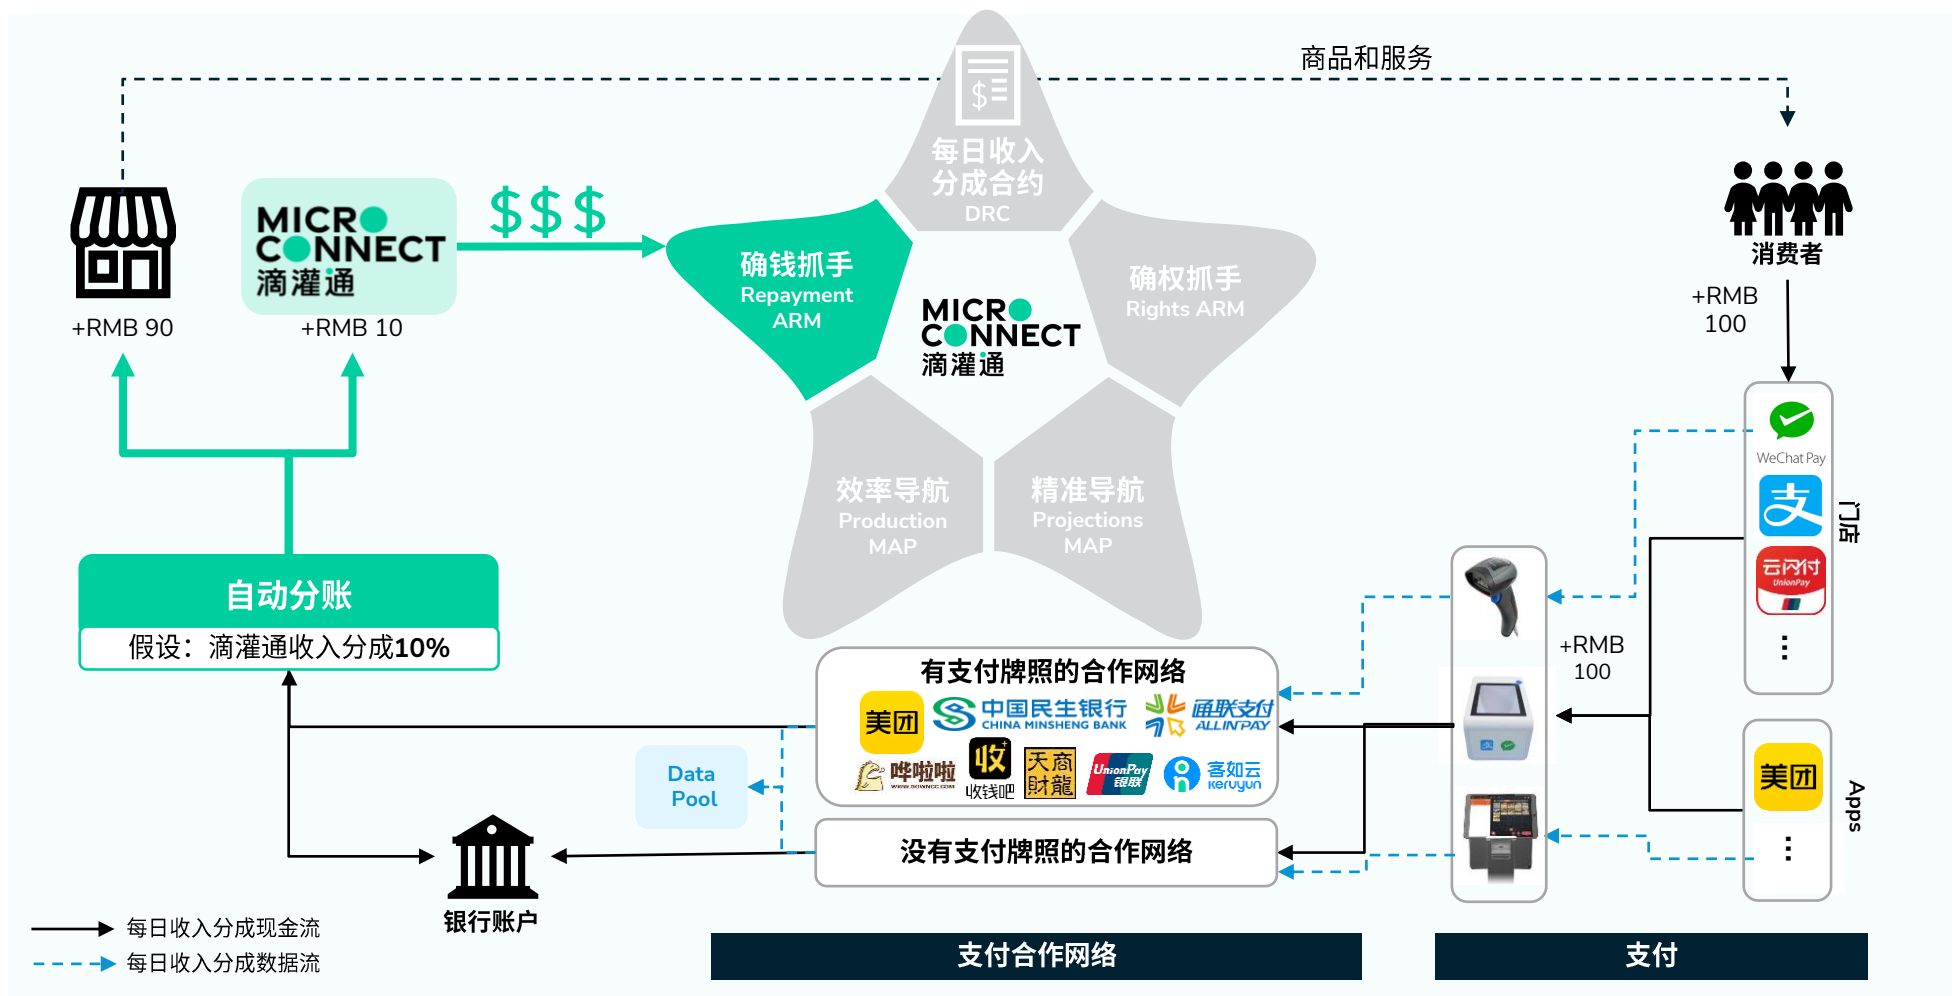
商品和服务

MICRO CONNECT 滴灌通

$$$

+RMB 90

+RMB 10

每日收入分成合约 DRC

确钱抓手 Repayment ARM

确权抓手 Rights ARM

MICRO CONNECT 滴灌通

效率导航 Production MAP

精准导航 Projections MAP

消费者

+RMB 100

WeChat Pay

支

云闪付 UnionPay

⋮

门店

自动分账

假设：滴灌通收入分成10%

有支付牌照的合作网络

美团 中国民生银行 CHINA MINSHENG BANK 通联支付 ALLINPAY

哗啦啦 收 收钱吧 天商财龍 UnionPay 银联 客如云 keruyun

Data Pool

+RMB 100

美团

⋮

Apps

没有支付牌照的合作网络

银行账户

每日收入分成现金流

每日收入分成数据流

支付合作网络

支付